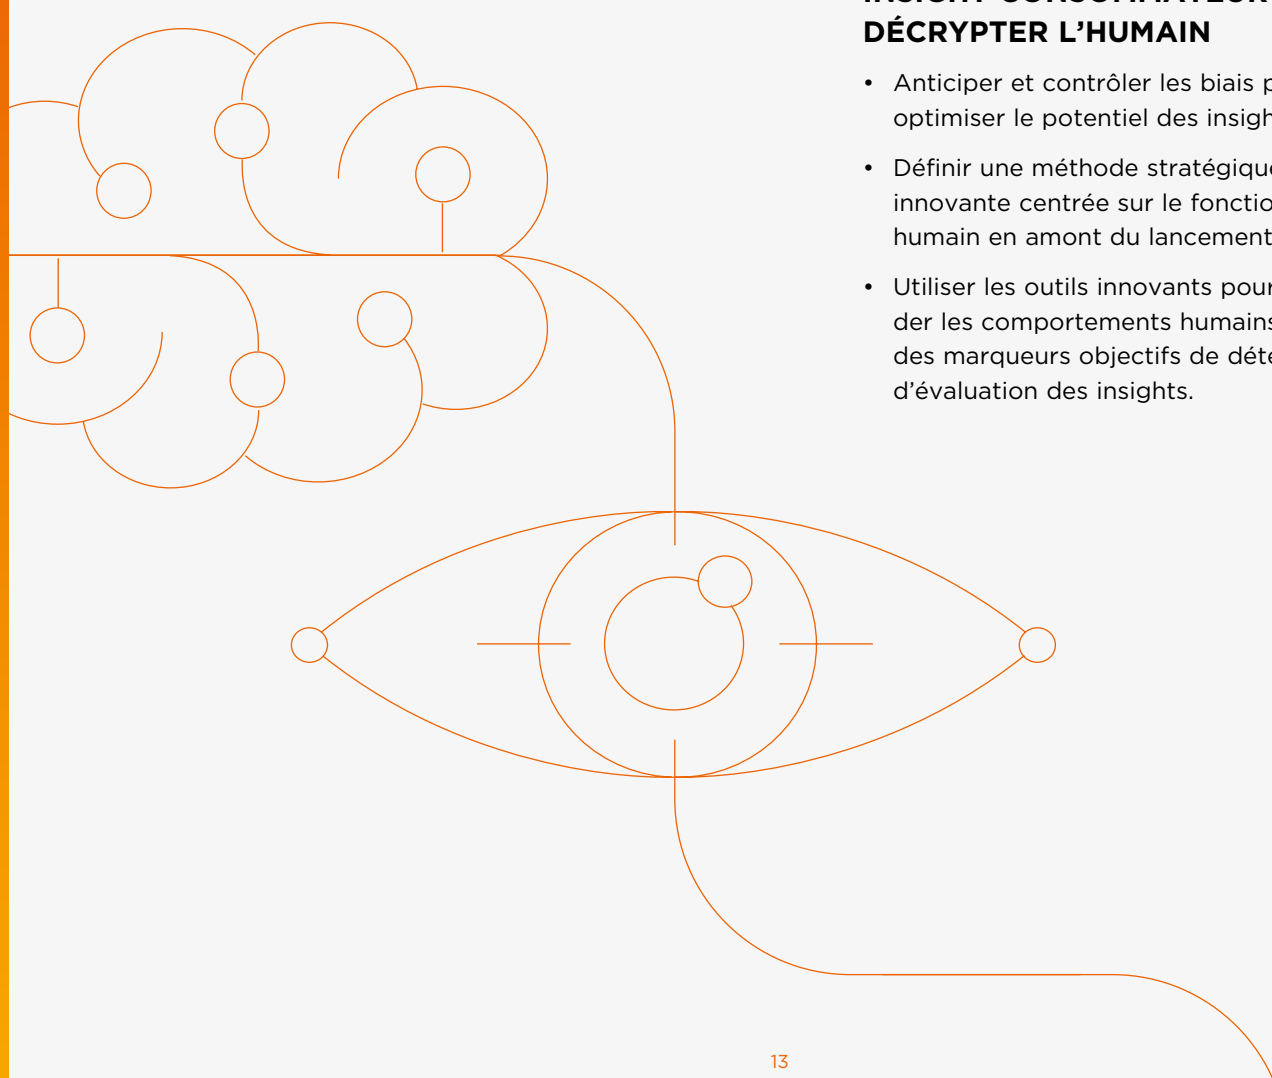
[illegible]
DÉCRYPTER L'HUMAIN

• Anticiper et contrôler les biais p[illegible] optimiser le potentiel des insigh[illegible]

• Définir une méthode stratégique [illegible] innovante centrée sur le fonctio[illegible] humain en amont du lancement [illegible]

• Utiliser les outils innovants pour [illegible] der les comportements humains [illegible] des marqueurs objectifs de dét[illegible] d'évaluation des insights.

13